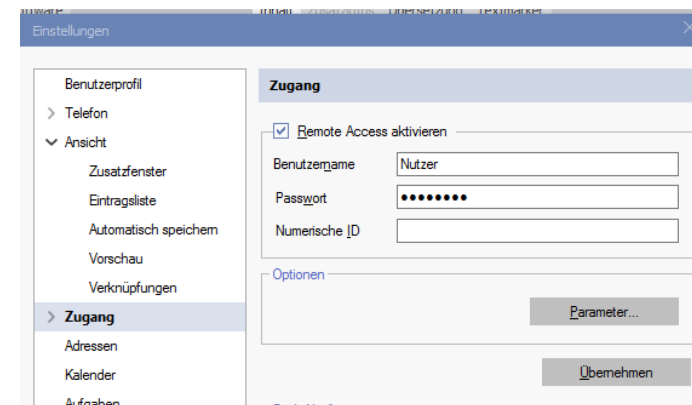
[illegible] Inhalt Zusatzinfo Übersetzung Textmarker

Einstellungen

Benutzerprofil
Telefon
Ansicht
Zusatzfenster
Eintragsliste
Automatisch speichern
Vorschau
Verknüpfungen
Zugang
Adressen
Kalender
Aufgaben

Zugang

Remote Access aktivieren
Benutzername Nutzer
Passwort ••••••••
Numerische ID

Optionen

Parameter...

Übernehmen